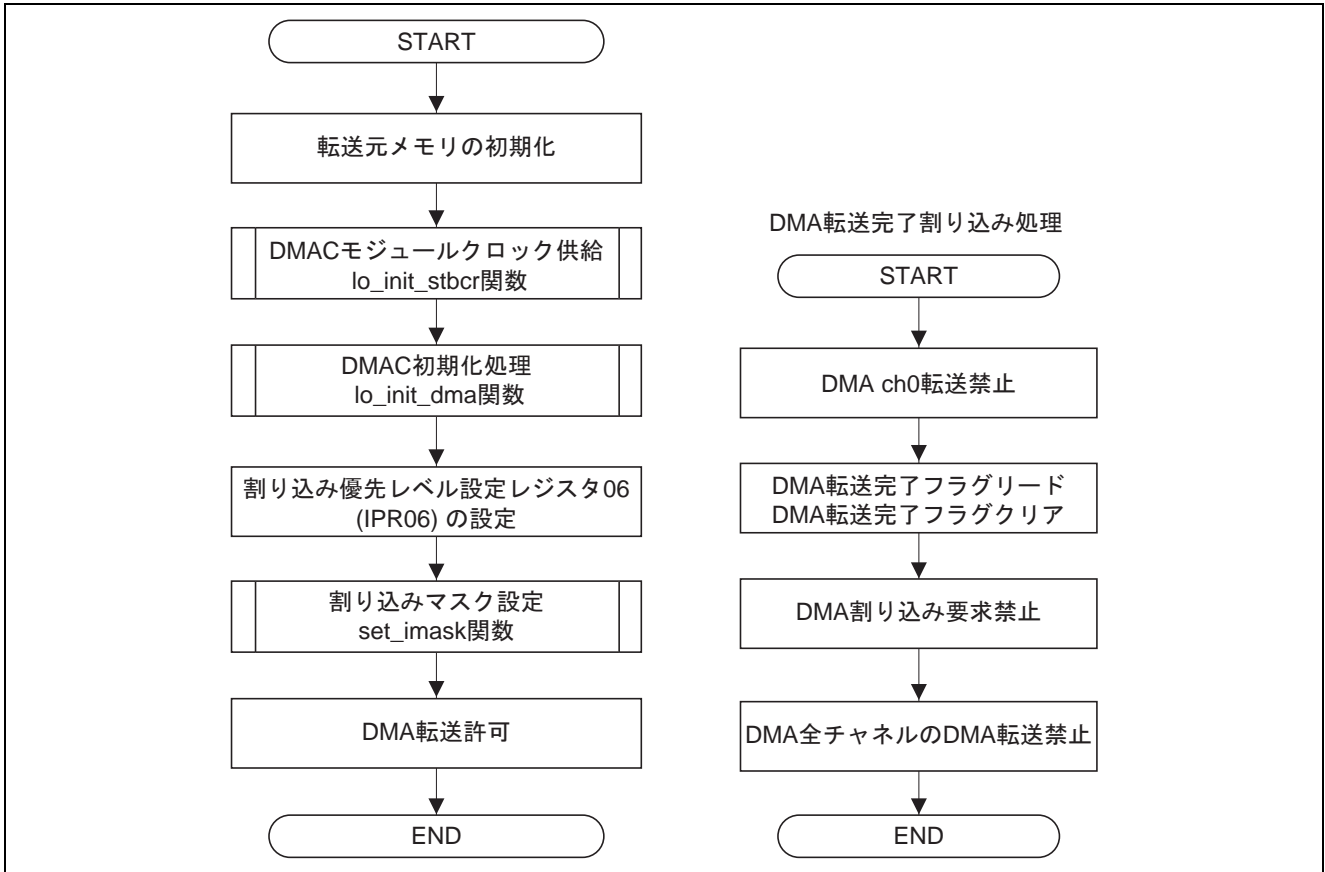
START

転送元メモリの初期化

DMACモジュールクロック供給
lo_init_stbcr関数

DMAC初期化処理
lo_init_dma関数

割り込み優先レベル設定レジスタ06 (IPR06) の設定

割り込みマスク設定
set_imask関数

DMA転送許可

END

DMA転送完了割り込み処理

START

DMA ch0転送禁止

DMA転送完了フラグリード
DMA転送完了フラグクリア

DMA割り込み要求禁止

DMA全チャネルのDMA転送禁止

END